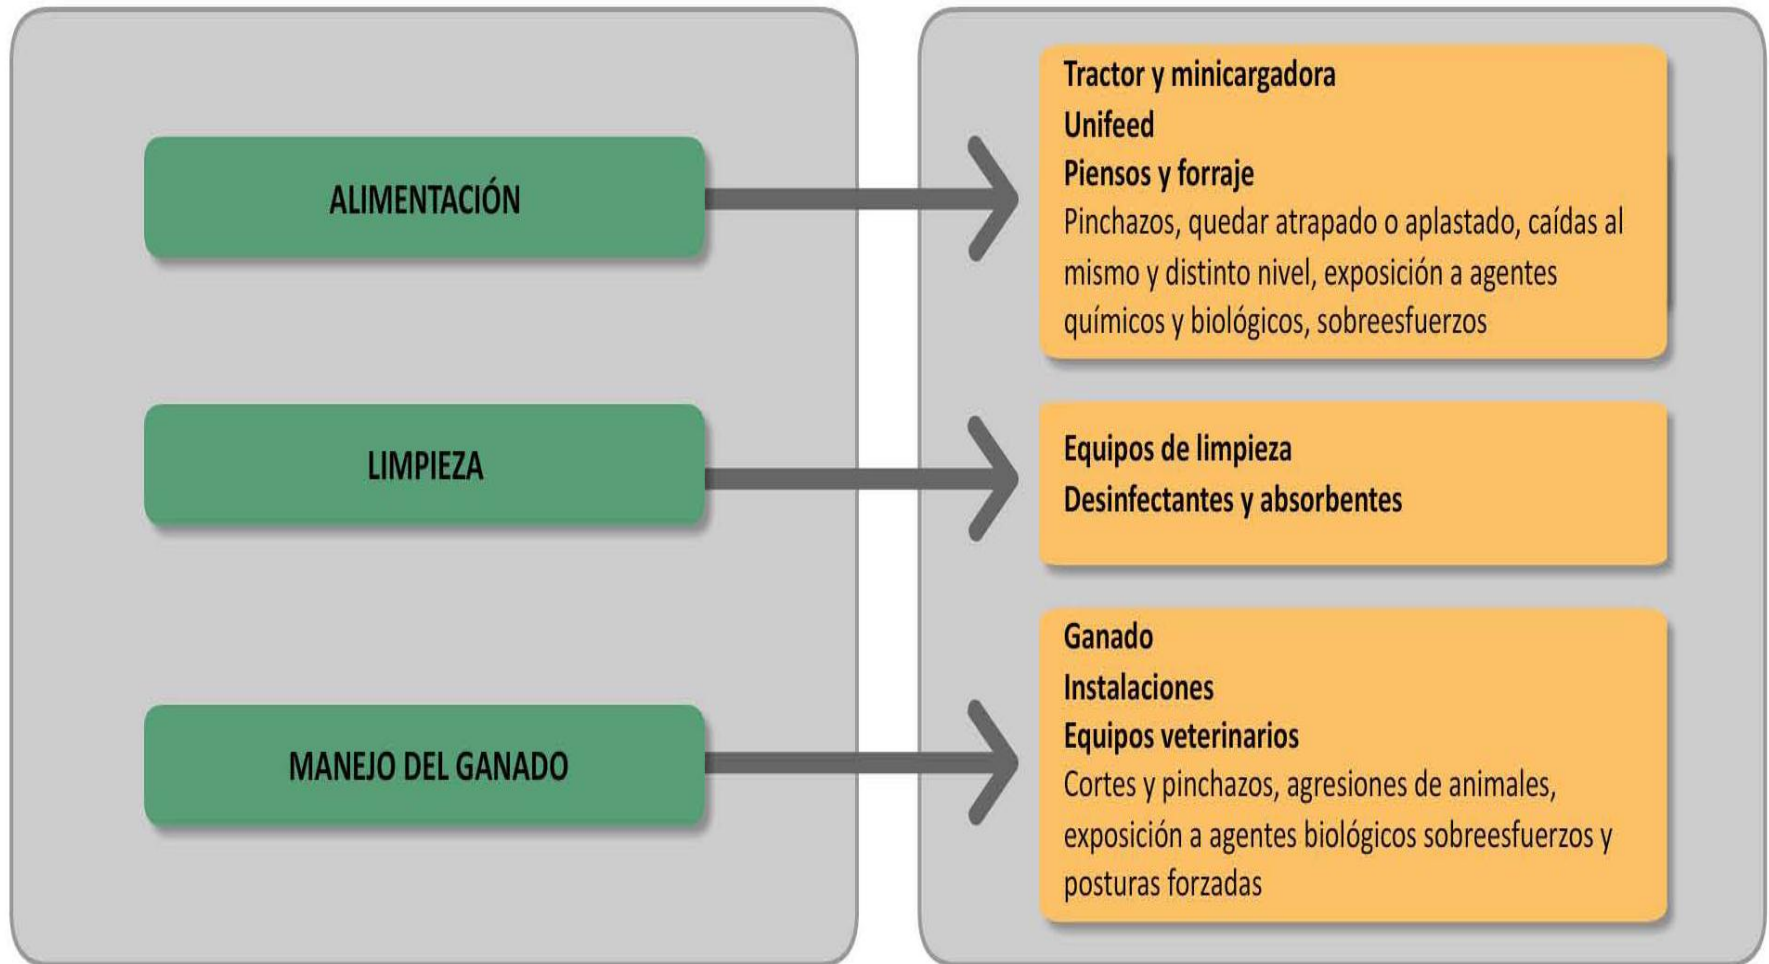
ALIMENTACIÓN

LIMPIEZA

MANEJO DEL GANADO

Tractor y minicargadora
Unifeed
Piensos y forraje
Pinchazos, quedar atrapado o aplastado, caídas al mismo y distinto nivel, exposición a agentes químicos y biológicos, sobreesfuerzos

Equipos de limpieza
Desinfectantes y absorbentes

Ganado
Instalaciones
Equipos veterinarios
Cortes y pinchazos, agresiones de animales, exposición a agentes biológicos sobreesfuerzos y posturas forzadas